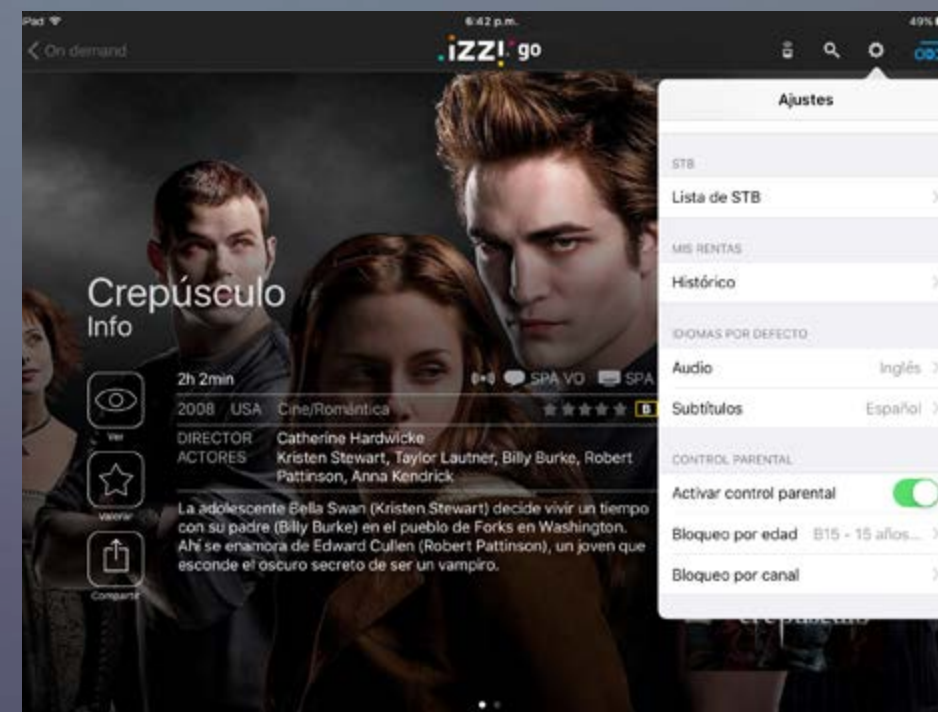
iPad

6:42 p.m.

49%

< On demand

.izzi go

Ajustes

STB

Lista de STB

MIS RENTAS

Histórico

IDIOMAS POR DEFECTO

Audio Inglés

Subtítulos Español

CONTROL PARENTAL

Activar control parental

Bloqueo por edad B15 - 15 años...

Bloqueo por canal

Crepúsculo
Info

Ver

Valorar

Compartir

2h 2min SPA VO SPA

2008 USA Cine/Romántica B

DIRECTOR Catherine Hardwicke
ACTORES Kristen Stewart, Taylor Lautner, Billy Burke, Robert Pattinson, Anna Kendrick

La adolescente Bella Swan (Kristen Stewart) decide vivir un tiempo con su padre (Billy Burke) en el pueblo de Forks en Washington. Ahí se enamora de Edward Cullen (Robert Pattinson), un joven que esconde el oscuro secreto de ser un vampiro.

crepúsculo